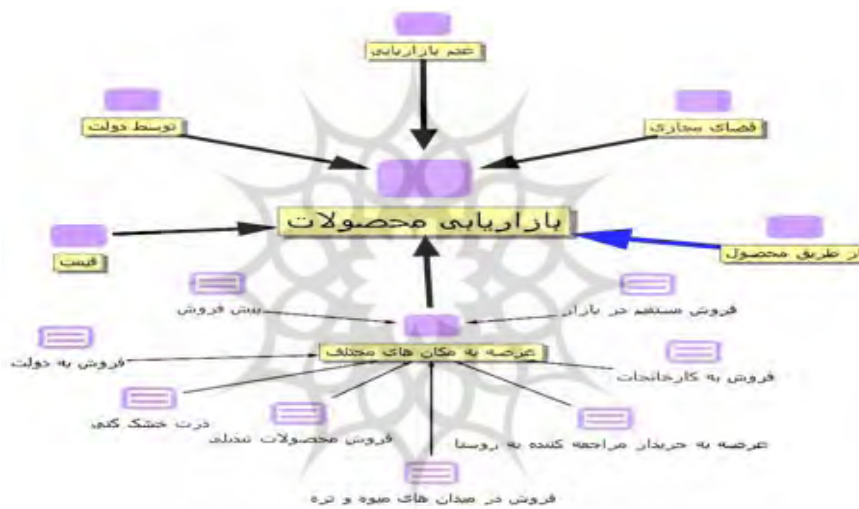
عدم بازاریابی

توسط دولت

فضای مجازی

بازاریابی محصولات

قیمت

ز طریق محصول

پیش فروش

فروش مستقیم در بازار

عرضه به مکان های مختلف

فروش به دولت

فروش به کارخانجات

ذرت خشک کنی

فروش محصولات تبدیلی

عرضه به خریدار مراجعه کننده به روستا

فروش در میدان های میوه و تره